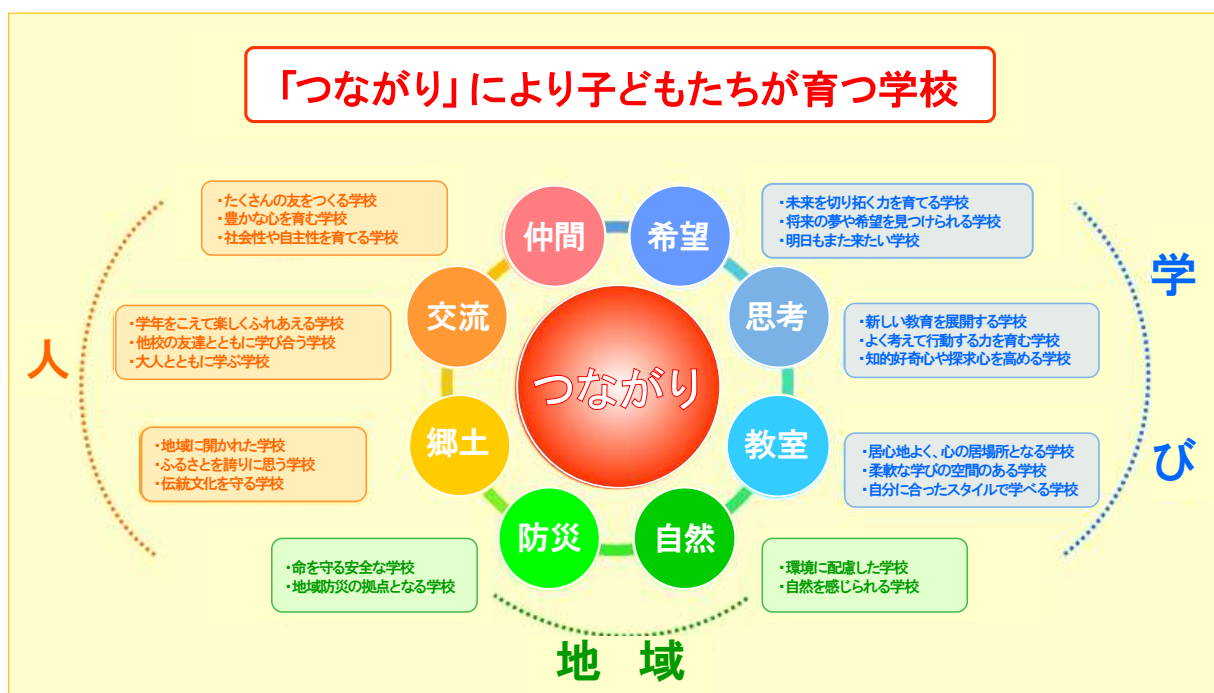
「つながり」により子どもたちが育つ学校

・たくさんの友をつくる学校
・豊かな心を育む学校
・社会性や自主性を育てる学校

仲間

希望

・未来を切り拓く力を育てる学校
・将来の夢や希望を見つけられる学校
・明日もまた来たい学校

交流

思考

・学年をこえて楽しくふれあえる学校
・他校の友達とともに学び合う学校
・大人とともに学ぶ学校

・新しい教育を展開する学校
・よく考えて行動する力を育む学校
・知的好奇心や探求心を高める学校

人

つながり

学

び

郷土

教室

・地域に開かれた学校
・ふるさとを誇りに思う学校
・伝統文化を守る学校

・居心地よく、心の居場所となる学校
・柔軟な学びの空間のある学校
・自分に合ったスタイルで学べる学校

防災

自然

・命を守る安全な学校
・地域防災の拠点となる学校

・環境に配慮した学校
・自然を感じられる学校

地 域